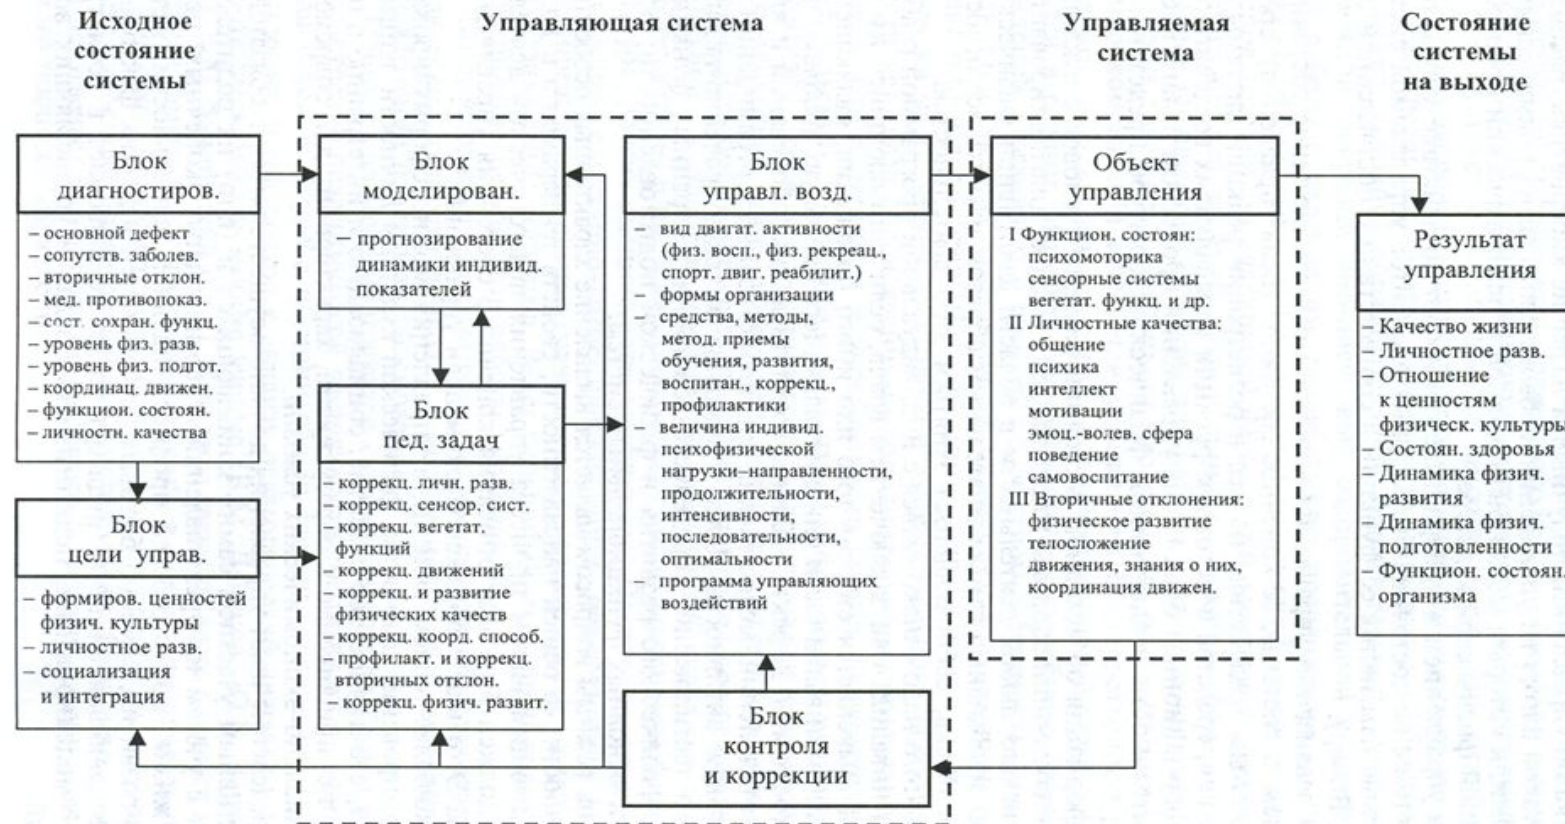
Исходное состояние системы

Управляющая система

Управляемая система

Состояние системы на выходе

Блок диагностиров.

– основной дефект
– сопутств. заболев.
– вторичные отклон.
– мед. противопоказ.
– сост. сохран. функц.
– уровень физ. разв.
– уровень физ. подгот.
– координац. движен.
– функцион. состоян.
– личностн. качества

Блок цели управ.

– формиров. ценностей физич. культуры
– личностное разв.
– социализация и интеграция

Блок моделирован.

– прогнозирование динамики индивид. показателей

Блок пед. задач

– коррекц. личн. разв.
– коррекц. сенсор. сист.
– коррекц. вегетат. функций
– коррекц. движений
– коррекц. и развитие физических качеств
– коррекц. коорд. способ.
– профилакт. и коррекц. вторичных отклон.
– коррекц. физич. развит.

Блок управл. возд.

– вид двигат. активности (физ. восп., физ. рекреац., спорт. двиг. реабилит.)
– формы организации
– средства, методы, метод. приемы обучения, развития, воспитан., коррекц., профилактики
– величина индивид. психофизической нагрузки–направленности, продолжительности, интенсивности, последовательности, оптимальности
– программа управляющих воздействий

Блок контроля и коррекции

Объект управления

I Функцион. состоян:
психомоторика
сенсорные системы
вегетат. функц. и др.
II Личностные качества:
общение
психика
интеллект
мотивации
эмоц.-волев. сфера
поведение
самовоспитание
III Вторичные отклонения:
физическое развитие
телосложение
движения, знания о них,
координация движен.

Результат управления

– Качество жизни
– Личностное разв.
– Отношение к ценностям физическ. культуры
– Состоян. здоровья
– Динамика физич. развития
– Динамика физич. подготовленности
– Функцион. состоян. организма